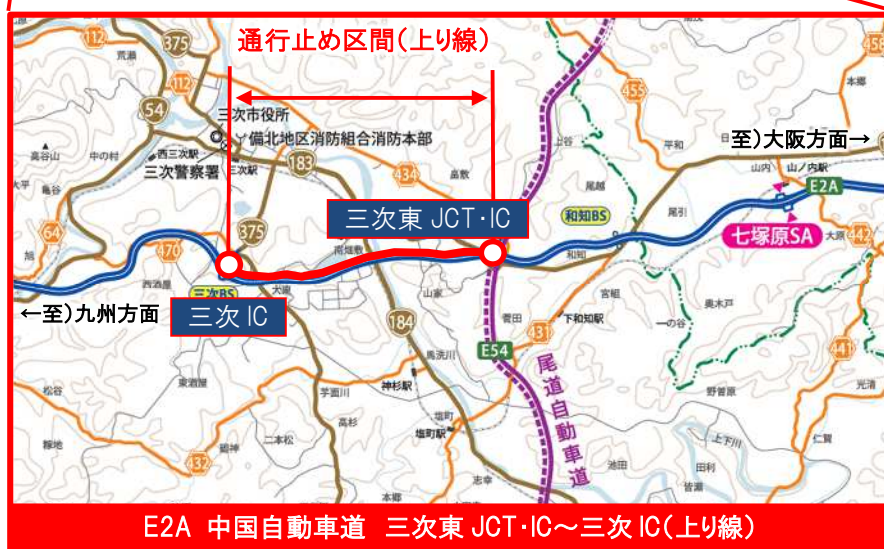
通行止め区間(上り線)

112
375
荒瀬
12
54
三次市役所
備北地区消防組合消防本部
西三次駅
三次警察署
三次駅
183
434
455
至)大阪方面→
山ノ内駅
E2A
七塚原SA
三次東 JCT·IC
和知BS
375
64
470
三次BS
←至)九州方面
三次 IC
184
431
E54
尾道自動車道
下和知駅
神杉駅
塩町駅
432
441
442